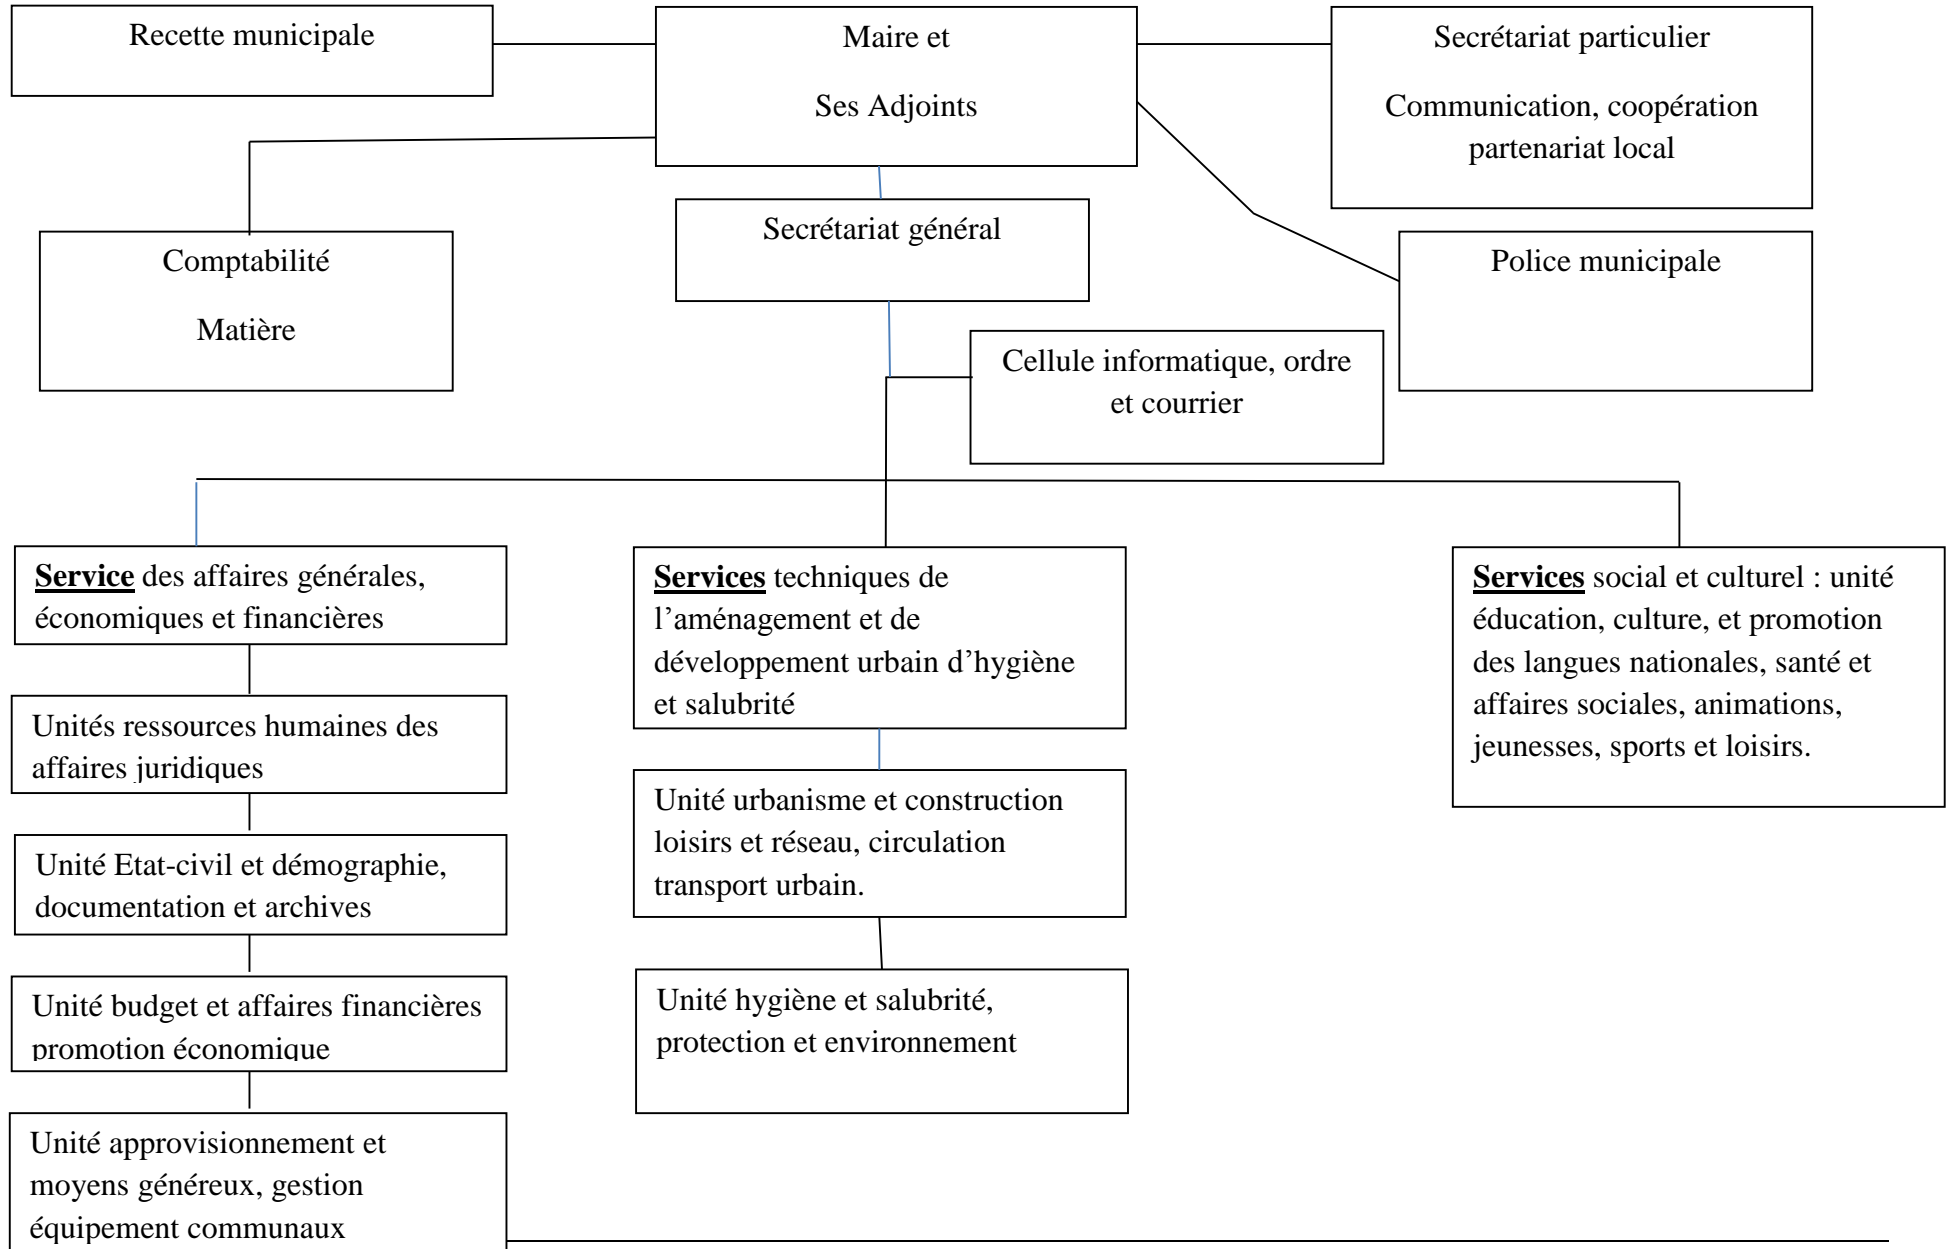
Recette municipale

Maire et

Ses Adjoints

Secrétariat particulier

Communication, coopération partenariat local

Comptabilité

Matière

Secrétariat général

Police municipale

Cellule informatique, ordre et courrier

**Service** des affaires générales, économiques et financières

Unités ressources humaines des affaires juridiques

Unité Etat-civil et démographie, documentation et archives

Unité budget et affaires financières promotion économique

Unité approvisionnement et moyens généreux, gestion équipement communaux

**Services** techniques de l'aménagement et de développement urbain d'hygiène et salubrité

Unité urbanisme et construction loisirs et réseau, circulation transport urbain.

Unité hygiène et salubrité, protection et environnement

**Services** social et culturel : unité éducation, culture, et promotion des langues nationales, santé et affaires sociales, animations, jeunesses, sports et loisirs.